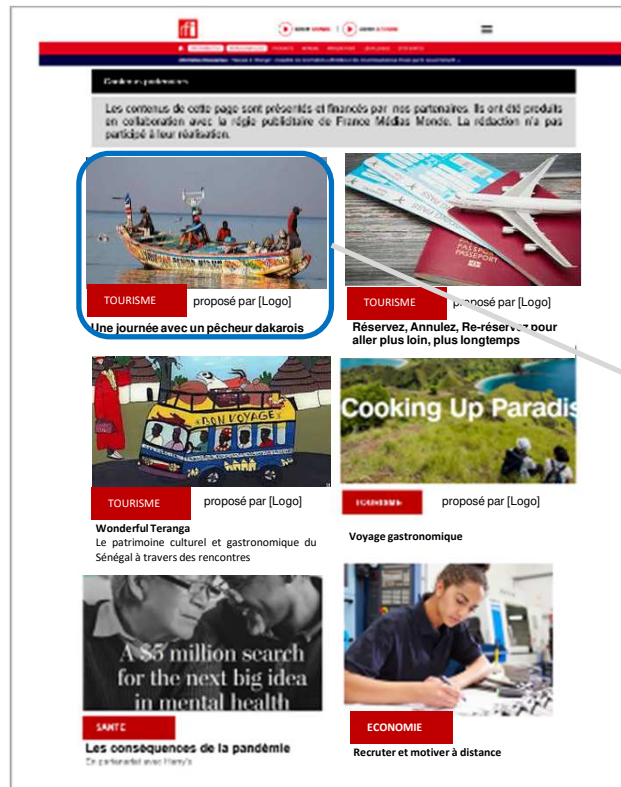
rfi

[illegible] | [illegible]

Contenus partenaires

Les contenus de cette page sont présentés et financés par nos partenaires. Ils ont été produits en collaboration avec la régie publicitaire de France Médias Monde. La rédaction n'a pas participé à leur réalisation.

TOURISME proposé par [Logo]

Une journée avec un pêcheur dakarois

PASSPORT

TOURISME proposé par [Logo]

Réservez, Annulez, Re-réservez pour aller plus loin, plus longtemps

BON VOYAGE

TOURISME proposé par [Logo]

Wonderful Teranga

Le patrimoine culturel et gastronomique du Sénégal à travers des rencontres

Cooking Up Paradis

TOURISME proposé par [Logo]

Voyage gastronomique

A $5 million search for the next big idea in mental health

SANTE

Les conséquences de la pandémie

En partenariat avec Harry's

ECONOMIE

Recruter et motiver à distance